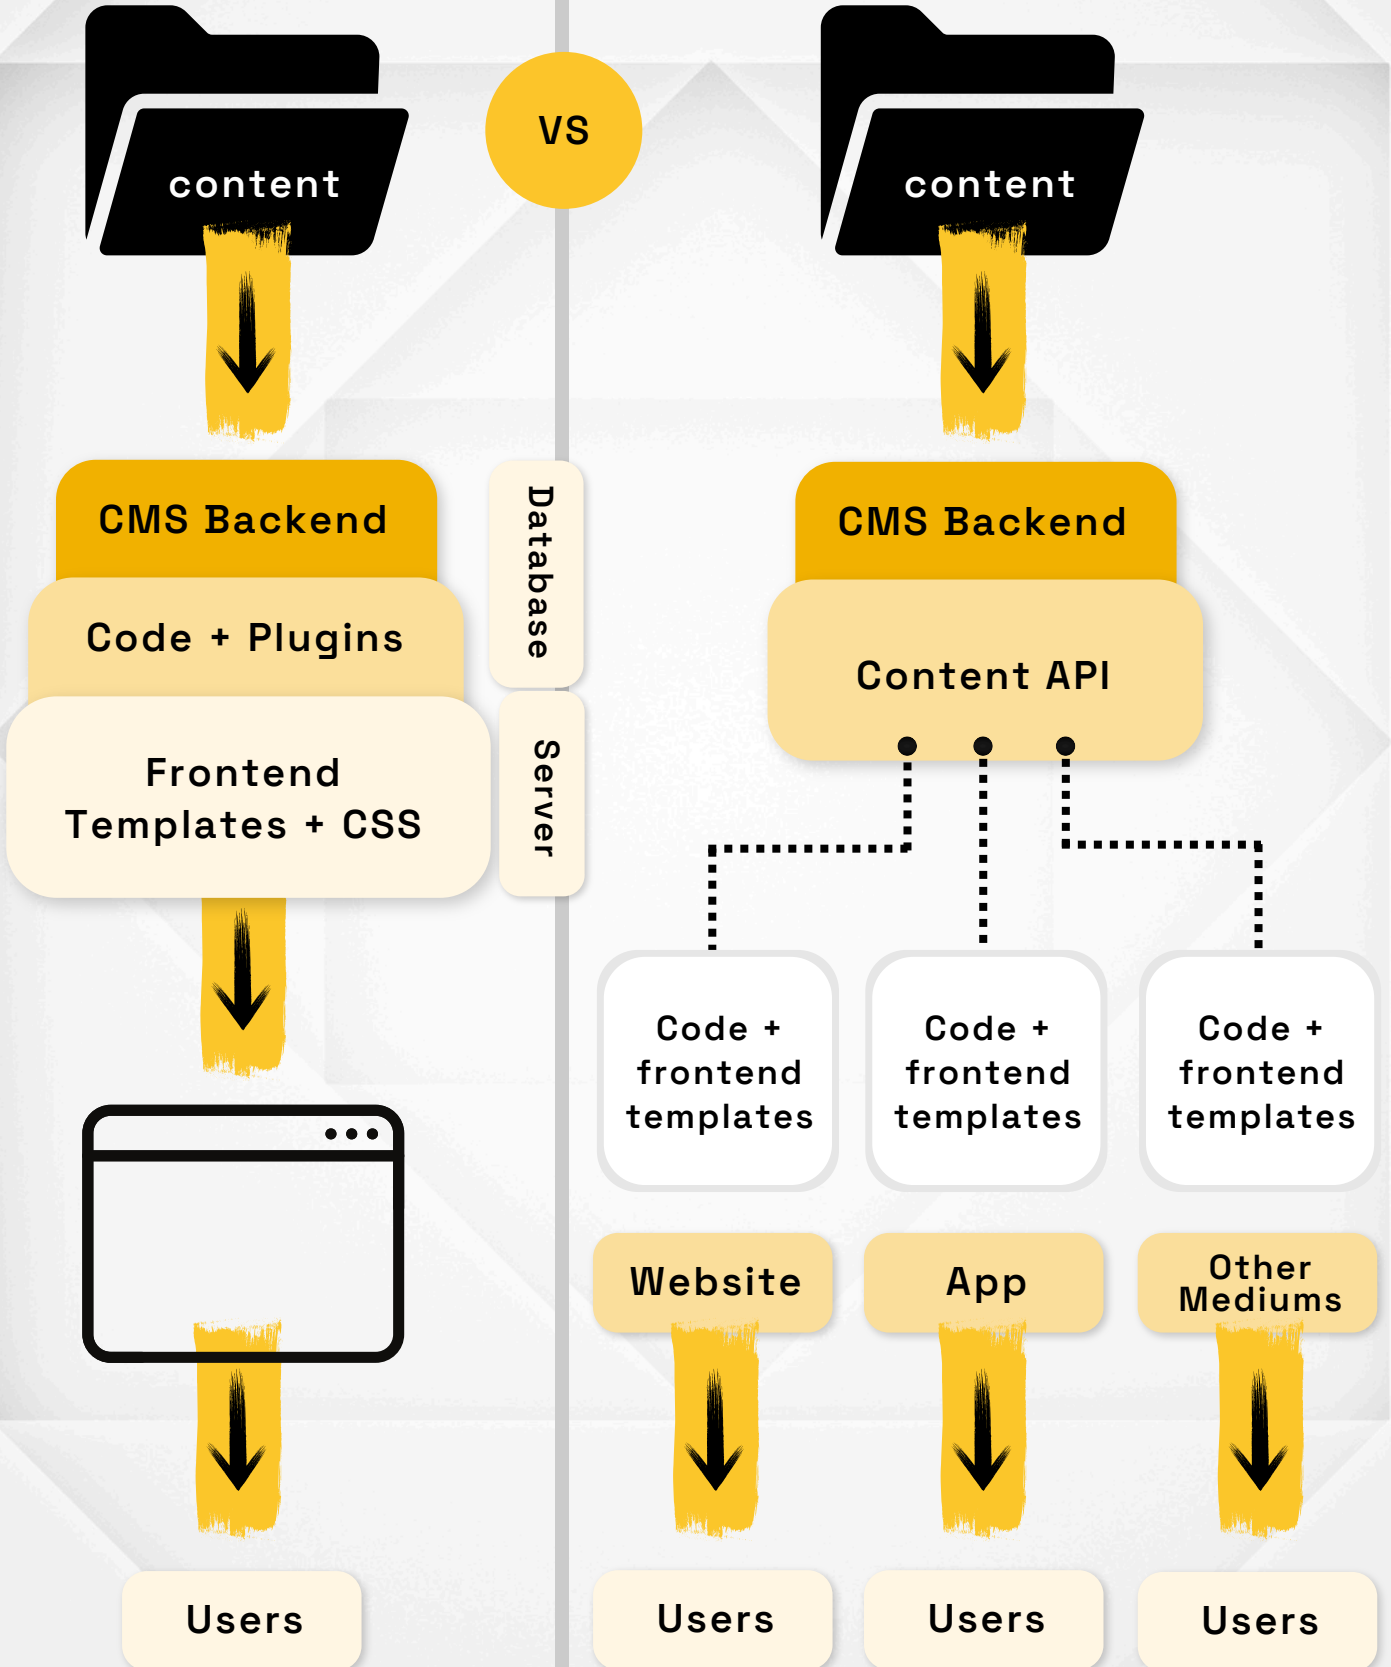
content

VS

content

CMS Backend

Code + Plugins

Frontend Templates + CSS

Database

Server

Users

CMS Backend

Content API

Code + frontend templates

Code + frontend templates

Code + frontend templates

Website

App

Other Mediums

Users

Users

Users